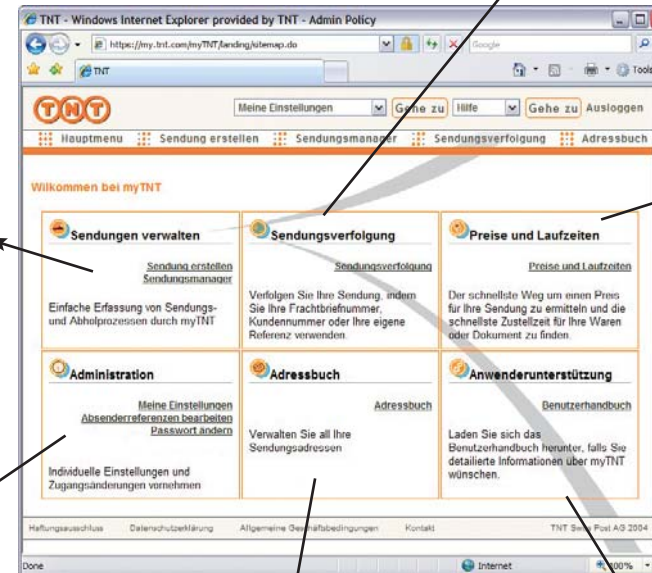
TNT - Windows Internet Explorer provided by TNT - Admin Policy

https://my.tnt.com/myTNT/landing/sitemap.do

Google

TNT

Tools

TNT

Meine Einstellungen | Gehe zu | Hilfe | Gehe zu | Ausloggen

Hauptmenu | Sendung erstellen | Sendungsmanager | Sendungsverfolgung | Adressbuch

Wilkommen bei myTNT

Sendungen verwalten

Sendung erstellen
Sendungsmanager

Einfache Erfassung von Sendungs- und Abholprozessen durch myTNT

Sendungsverfolgung

Sendungsverfolgung

Verfolgen Sie Ihre Sendung, indem Sie Ihre Frachtbriefnummer, Kundennummer oder Ihre eigene Referenz verwenden.

Preise und Laufzeiten

Preise und Laufzeiten

Der schnellste Weg um einen Preis für Ihre Sendung zu ermitteln und die schnellste Zustellzeit für Ihre Waren oder Dokument zu finden.

Administration

Meine Einstellungen
Absenderreferenzen bearbeiten
Passwort ändern

Individuelle Einstellungen und Zugangsänderungen vornehmen

Adressbuch

Adressbuch

Verwalten Sie all Ihre Sendungsadressen

Anwenderunterstützung

Benutzerhandbuch

Laden Sie sich das Benutzerhandbuch herunter, falls Sie detailierte Informationen über myTNT wünschen.

Haftungsausschluss | Datenschutzerklärung | Allgemeine Geschäftsbedingungen | Kontakt | TNT Swiss Post AG 2004

Done | Internet | 100%